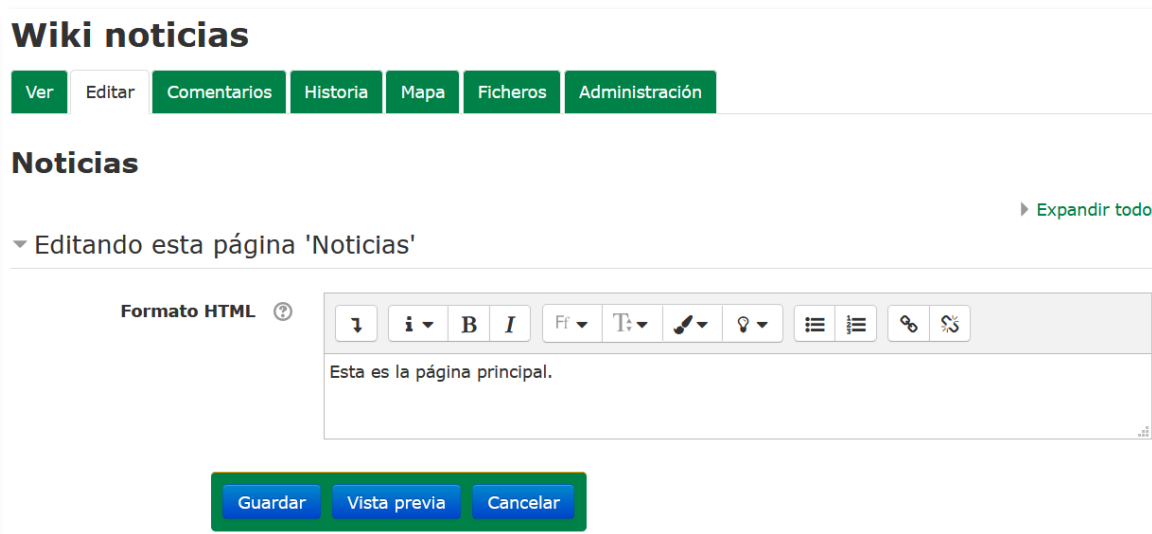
Wiki noticias

Ver | Editar | Comentarios | Historia | Mapa | Ficheros | Administración

Noticias

Expandir todo

Editando esta página 'Noticias'

Formato HTML

Esta es la página principal.

Guardar | Vista previa | Cancelar